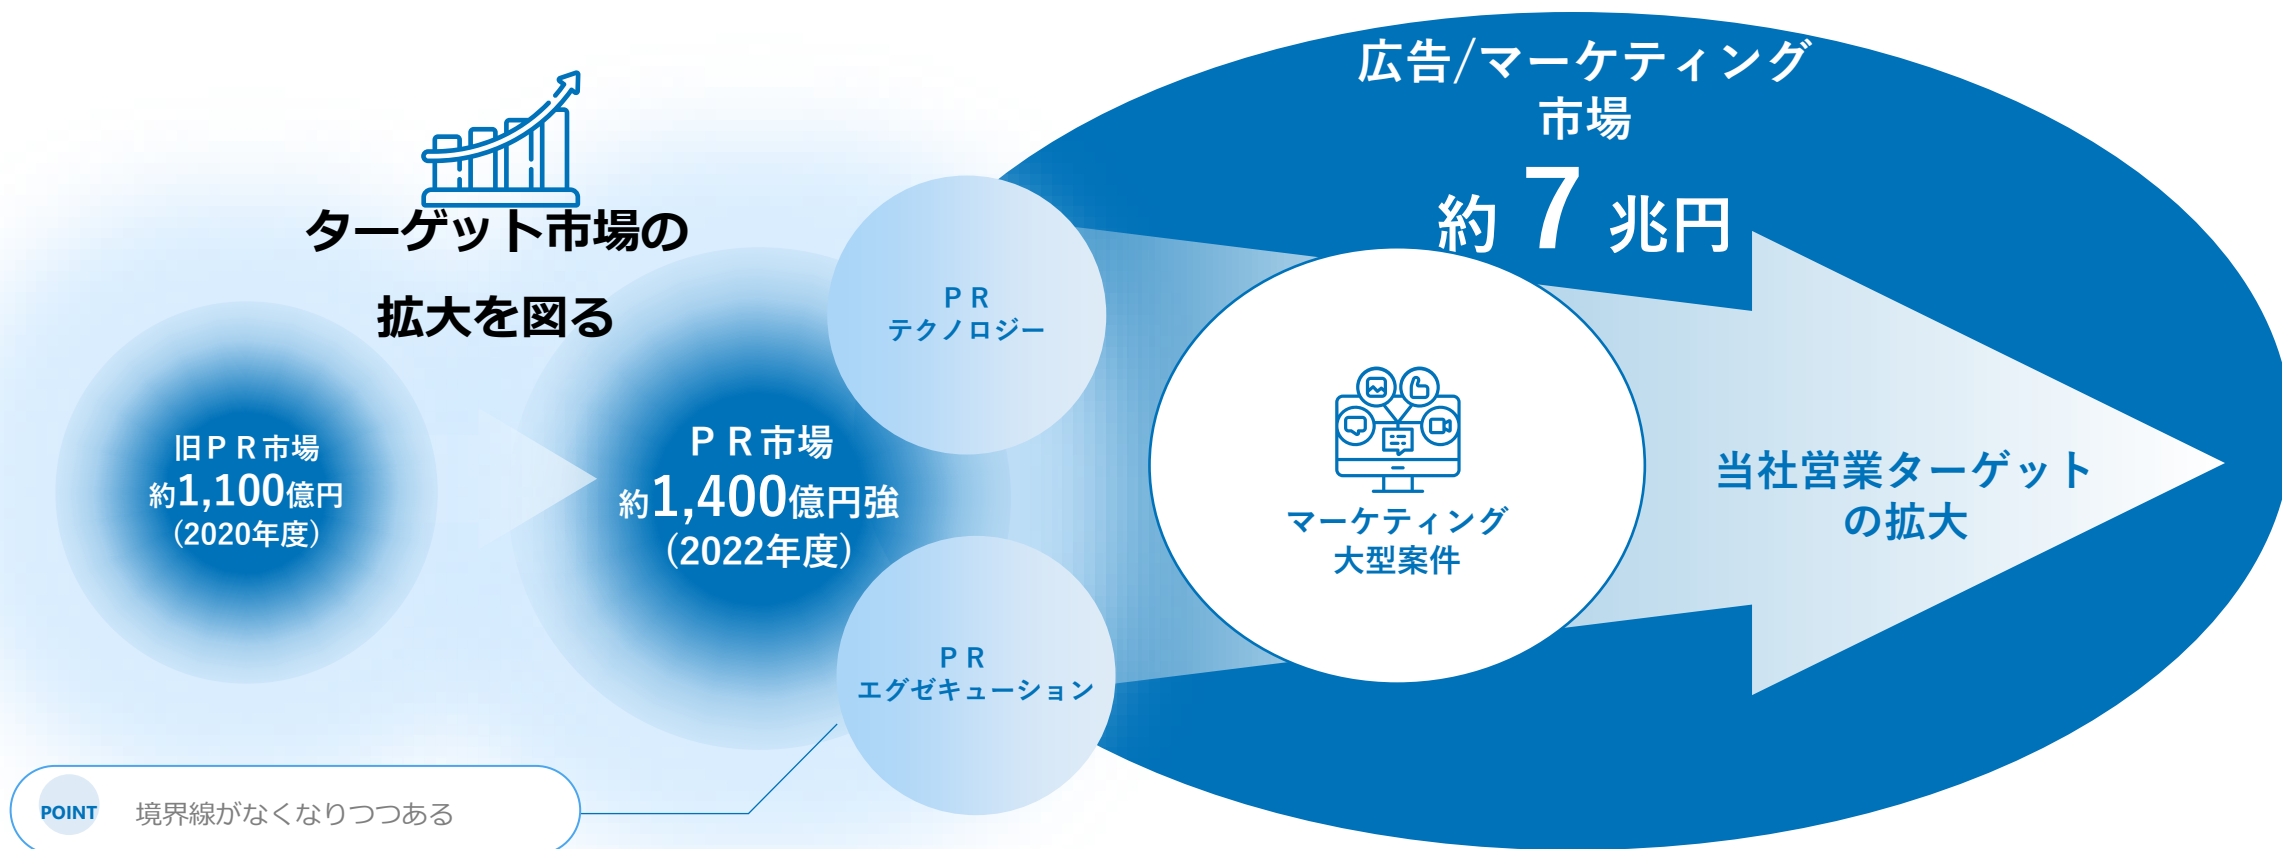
ターゲット市場の
拡大を図る

旧ＰＲ市場
約1,100億円
（2020年度）

ＰＲ市場
約1,400億円強
（2022年度）

ＰＲ
テクノロジー

ＰＲ
エグゼキューション

広告/マーケティング
市場
約 7 兆円

マーケティング
大型案件

当社営業ターゲット
の拡大

POINT 境界線がなくなりつつある